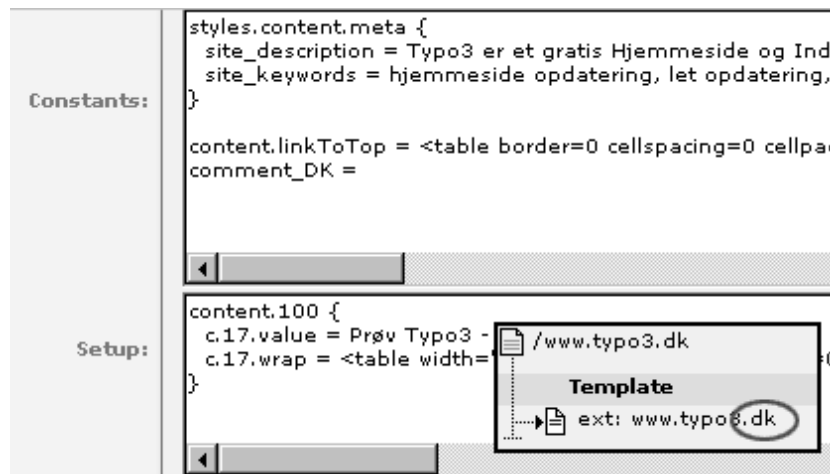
Constants:

styles.content.meta {
site_description = Typo3 er et gratis Hjemmeside og Ind
site_keywords = hjemmeside opdatering, let opdatering,
}

content.linkToTop = <table border=0 cellspacing=0 cellpa
comment_DK =

Setup:

content.100 {
c.17.value = Prøv Typo3 -
c.17.wrap = <table width="
}

/www.typo3.dk
Template
ext: www.typo3.dk